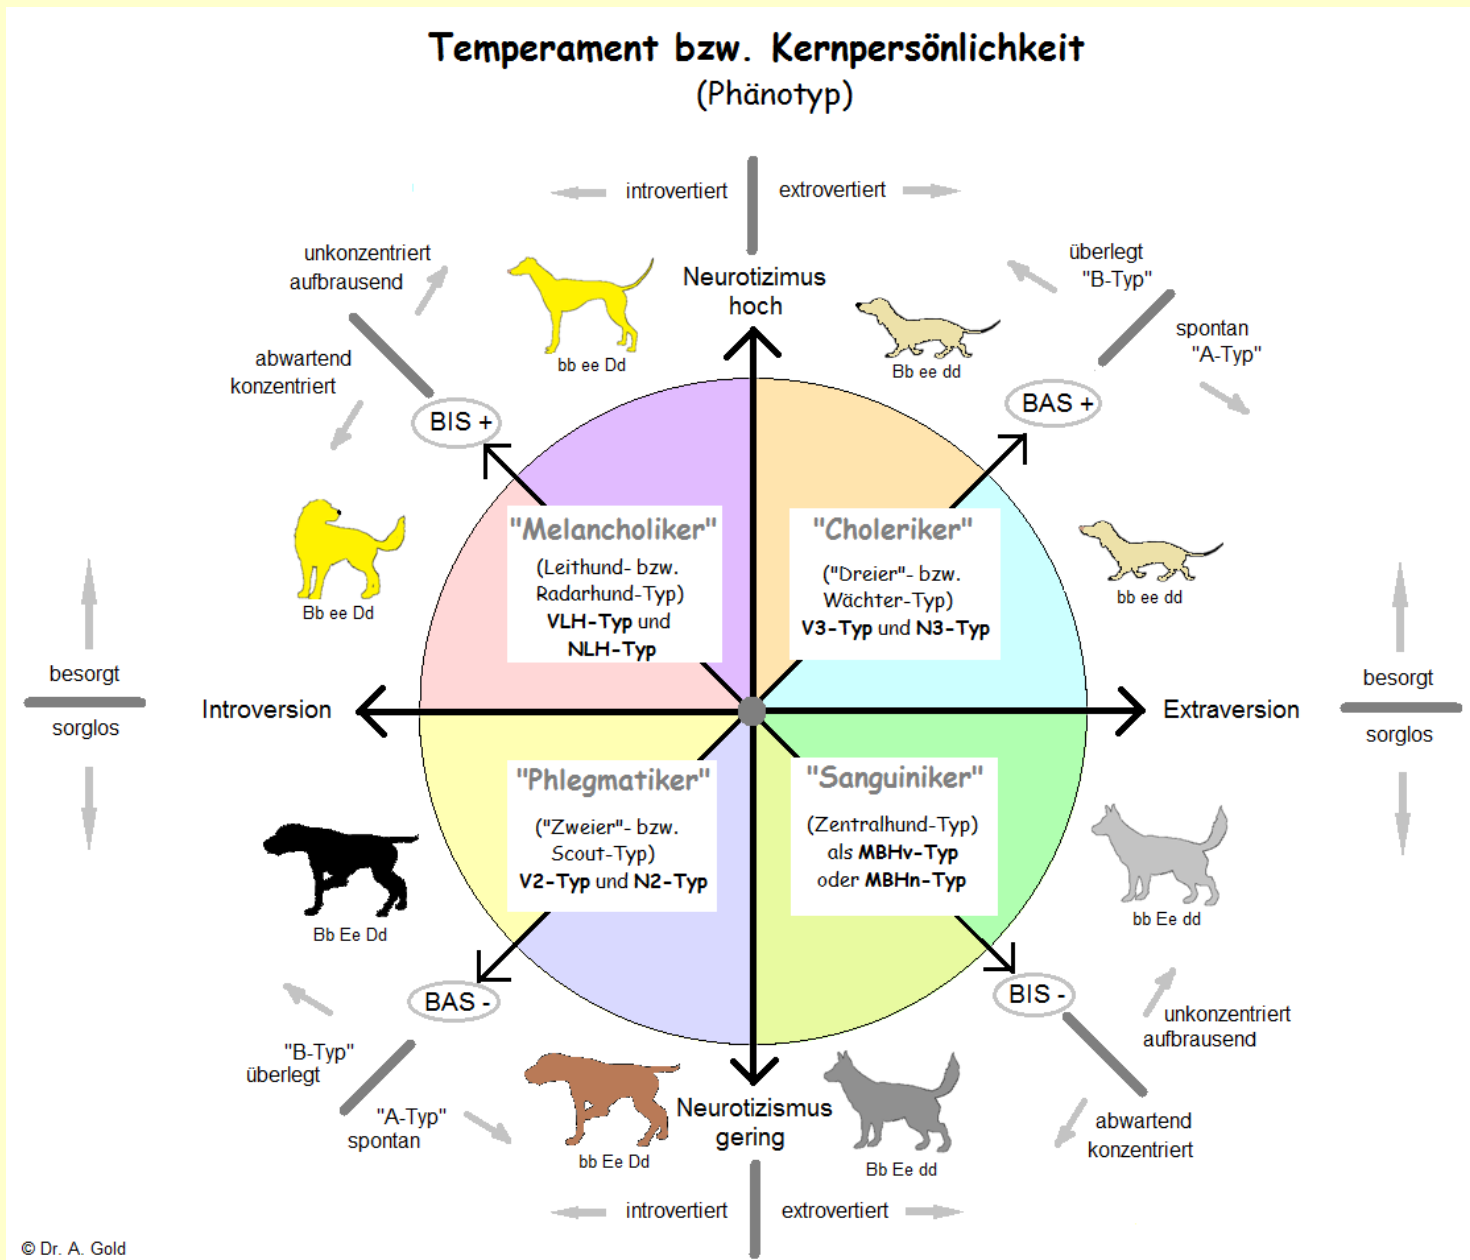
Temperament bzw. Kernpersönlichkeit
(Phänotyp)

introvertiert
extrovertiert

unkonzentriert
aufbrausend

abwartend
konzentriert

bb ee Dd

Neurotizimus
hoch

Bb ee dd

überlegt
"B-Typ"

spontan
"A-Typ"

BIS +

BAS +

"Melancholiker"
(Leithund- bzw. Radarhund-Typ)
VLH-Typ und NLH-Typ

"Choleriker"
("Dreier"- bzw. Wächter-Typ)
V3-Typ und N3-Typ

Bb ee Dd

bb ee dd

besorgt
sorglos

Introversion

Extraversion

besorgt
sorglos

"Phlegmatiker"
("Zweier"- bzw. Scout-Typ)
V2-Typ und N2-Typ

"Sanguiniker"
(Zentralhund-Typ)
als MBHv-Typ
oder MBHn-Typ

Bb Ee Dd

bb Ee dd

BAS -

BIS -

unkonzentriert
aufbrausend

"B-Typ"
überlegt

"A-Typ"
spontan

bb Ee Dd

Neurotizismus
gering

Bb Ee dd

abwartend
konzentriert

introvertiert
extrovertiert

© Dr. A. Gold